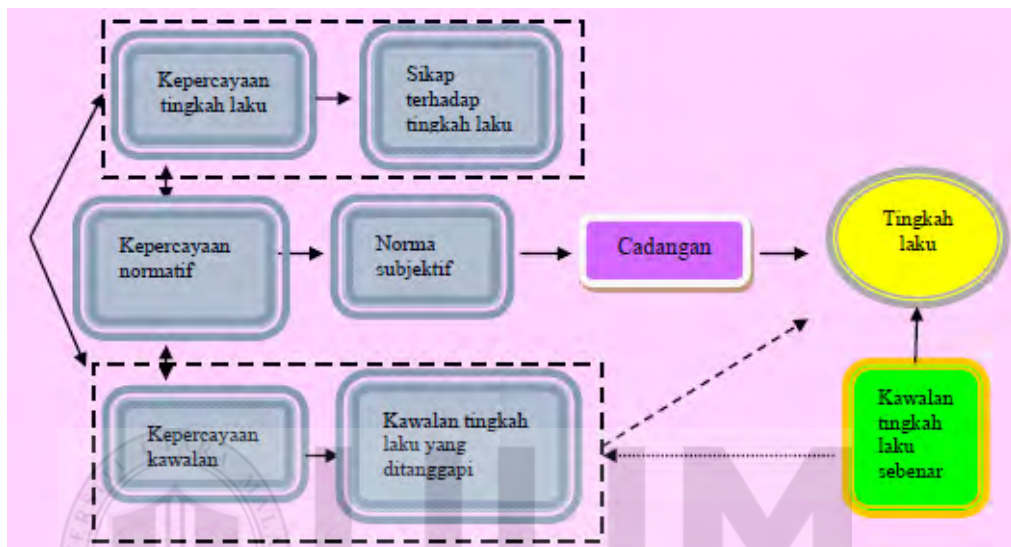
Kepercayaan tingkah laku

Sikap terhadap tingkah laku

Kepercayaan normatif

Norma subjektif

Cadangan

Tingkah laku

Kepercayaan kawalan

Kawalan tingkah laku yang ditanggapi

Kawalan tingkah laku sebenar